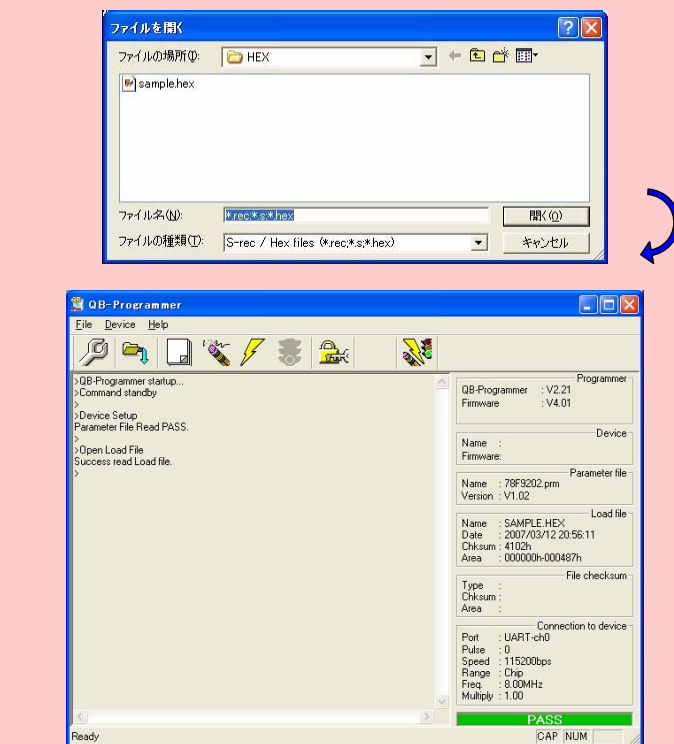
ファイルを開く

ファイルの場所(I): HEX

sample.hex

ファイル名(N): *.rec;*.s;*.hex

ファイルの種類(T): S-rec / Hex files (*.rec;*.s;*.hex)

開く(O)

キャンセル

QB-Programmer

File Device Help

>QB-Programmer startup...
>Command standby
>
>Device Setup
Parameter File Read PASS.
>
>Open Load File
Success read Load file.
>

Programmer
QB-Programmer : V2.21
Firmware : V4.01

Device
Name :
Firmware:

Parameter file
Name : 78F9202.prm
Version : V1.02

Load file
Name : SAMPLE.HEX
Date : 2007/03/12 20:56:11
Chksum : 4102h
Area : 000000h-000487h

File checksum
Type :
Chksum :
Area :

Connection to device
Port : UART-ch0
Pulse : 0
Speed : 115200bps
Range : Chip
Freq. : 8.00MHz
Multiply : 1.00

PASS

Ready

CAP NUM